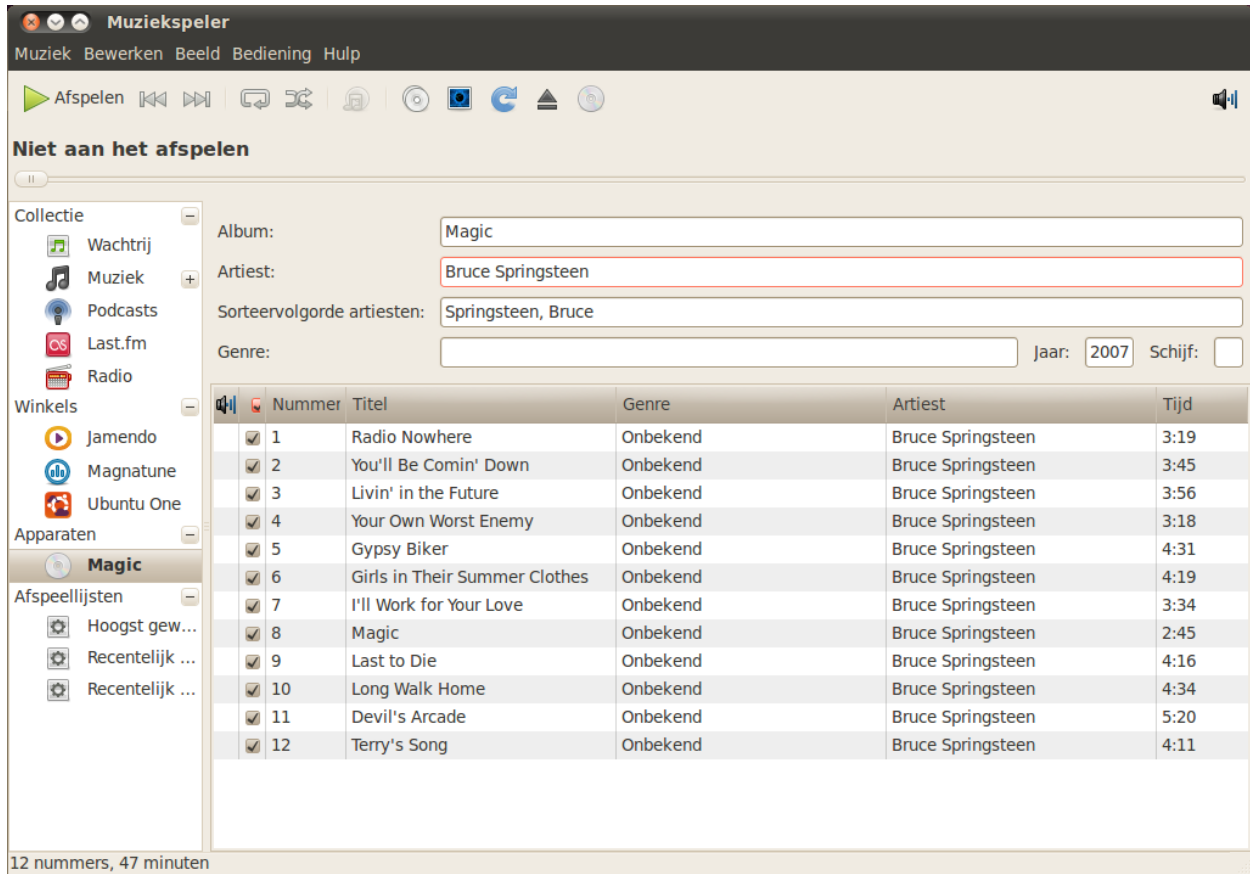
Muziekspeler

Muziek Bewerken Beeld Bediening Hulp

Afspelen

Niet aan het afspelen

Collectie
Wachtrij
Muziek
Podcasts
Last.fm
Radio
Winkels
Jamendo
Magnatune
Ubuntu One
Apparaten
Magic
Afspeellijsten
Hoogst gew...
Recentelijk ...
Recentelijk ...

Album: Magic
Artiest: Bruce Springsteen
Sorteervolgorde artiesten: Springsteen, Bruce
Genre:
Jaar: 2007
Schijf:

| Nummer | Titel | Genre | Artiest | Tijd |
|---|---|---|---|---|
| 1 | Radio Nowhere | Onbekend | Bruce Springsteen | 3:19 |
| 2 | You'll Be Comin' Down | Onbekend | Bruce Springsteen | 3:45 |
| 3 | Livin' in the Future | Onbekend | Bruce Springsteen | 3:56 |
| 4 | Your Own Worst Enemy | Onbekend | Bruce Springsteen | 3:18 |
| 5 | Gypsy Biker | Onbekend | Bruce Springsteen | 4:31 |
| 6 | Girls in Their Summer Clothes | Onbekend | Bruce Springsteen | 4:19 |
| 7 | I'll Work for Your Love | Onbekend | Bruce Springsteen | 3:34 |
| 8 | Magic | Onbekend | Bruce Springsteen | 2:45 |
| 9 | Last to Die | Onbekend | Bruce Springsteen | 4:16 |
| 10 | Long Walk Home | Onbekend | Bruce Springsteen | 4:34 |
| 11 | Devil's Arcade | Onbekend | Bruce Springsteen | 5:20 |
| 12 | Terry's Song | Onbekend | Bruce Springsteen | 4:11 |

12 nummers, 47 minuten